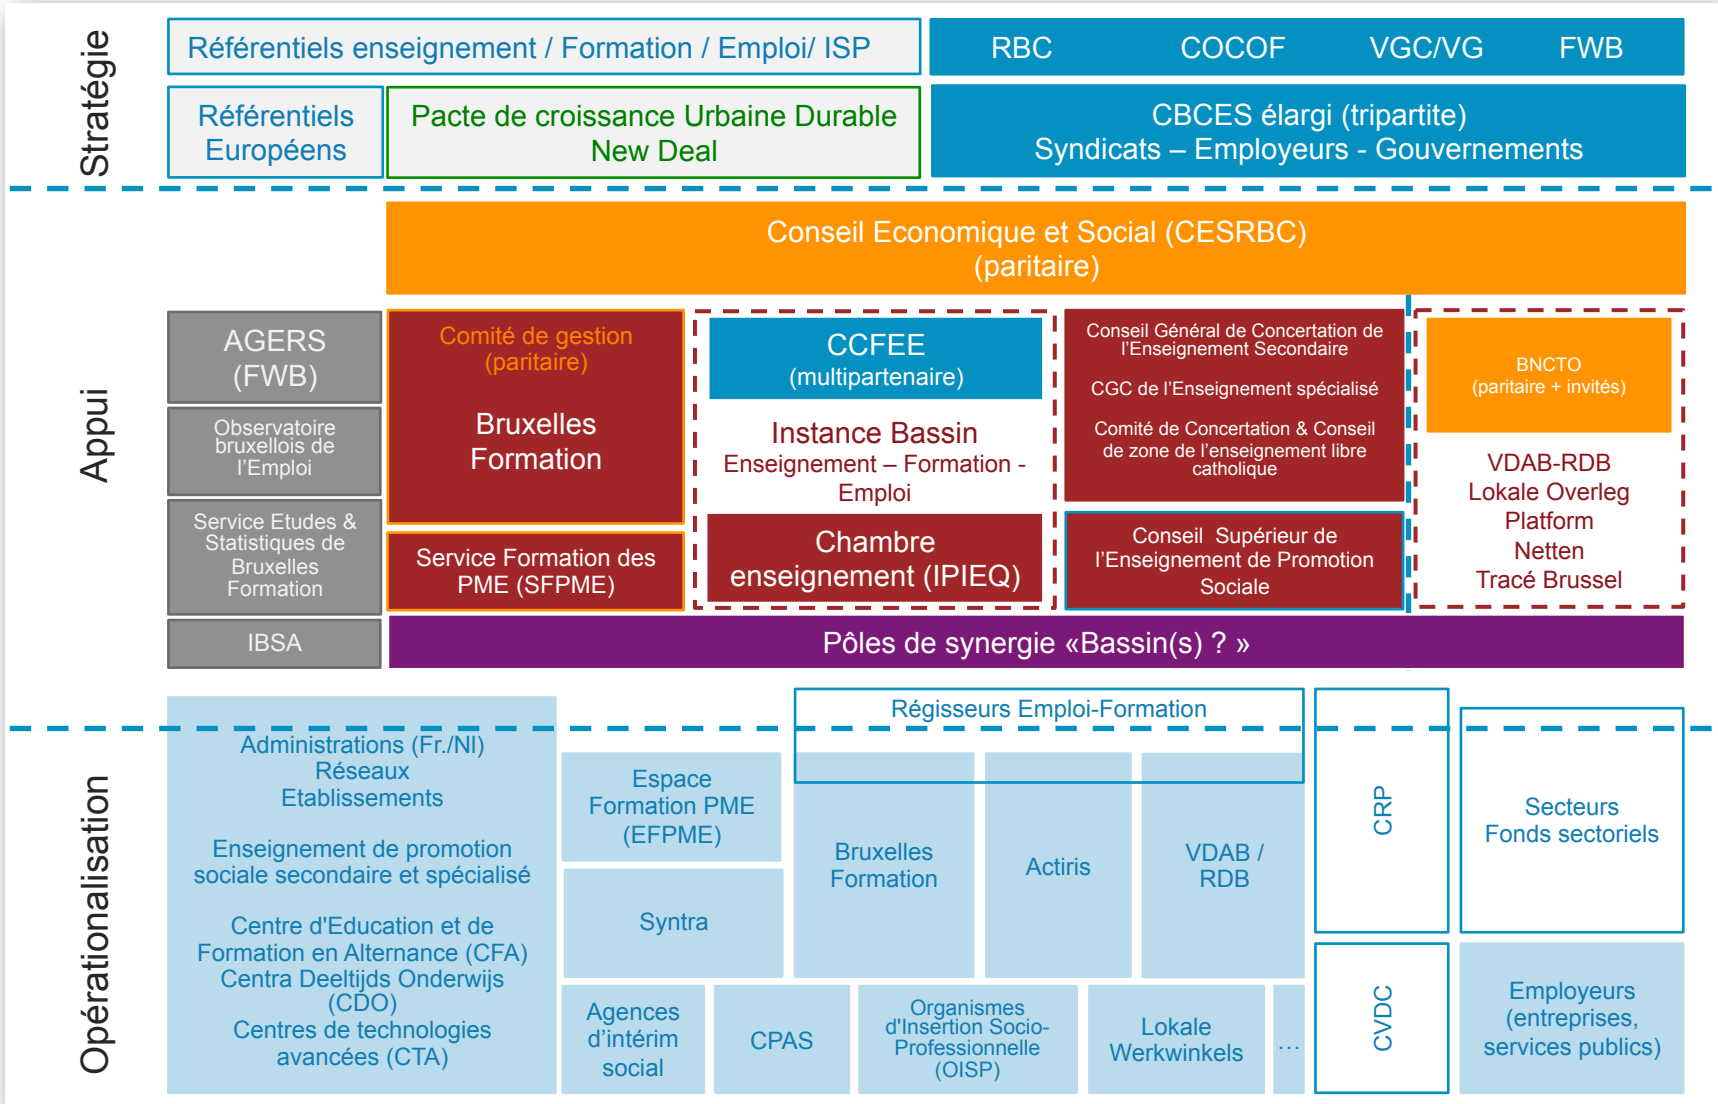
Stratégie

Référentiels enseignement / Formation / Emploi/ ISP

RBC COCOF VGC/VG FWB

Référentiels Européens

Pacte de croissance Urbaine Durable New Deal

CBCES élargi (tripartite) Syndicats – Employeurs - Gouvernements

Appui

Conseil Economique et Social (CESRBC) (paritaire)

AGERS (FWB)

Observatoire bruxellois de l'Emploi

Service Etudes & Statistiques de Bruxelles Formation

IBSA

Comité de gestion (paritaire)

Bruxelles Formation

Service Formation des PME (SFPME)

CCFEE (multipartenaire)

Instance Bassin Enseignement – Formation - Emploi

Chambre enseignement (IPIEQ)

Conseil Général de Concertation de l'Enseignement Secondaire

CGC de l'Enseignement spécialisé

Comité de Concertation & Conseil de zone de l'enseignement libre catholique

Conseil Supérieur de l'Enseignement de Promotion Sociale

BNCTO (paritaire + invités)

VDAB-RDB Lokale Overleg Platform Netten Tracé Brussel

Pôles de synergie «Bassin(s) ? »

Opérationalisation

Administrations (Fr./Nl) Réseaux Etablissements

Enseignement de promotion sociale secondaire et spécialisé

Centre d'Education et de Formation en Alternance (CFA) Centra Deeltijds Onderwijs (CDO) Centres de technologies avancées (CTA)

Espace Formation PME (EFPME)

Syntra

Régisseurs Emploi-Formation

Bruxelles Formation

Actiris

VDAB / RDB

CRP

Secteurs Fonds sectoriels

Agences d'intérim social

CPAS

Organismes d'Insertion Socio-Professionnelle (OISP)

Lokale Werkwinkels

…

CVDC

Employeurs (entreprises, services publics)